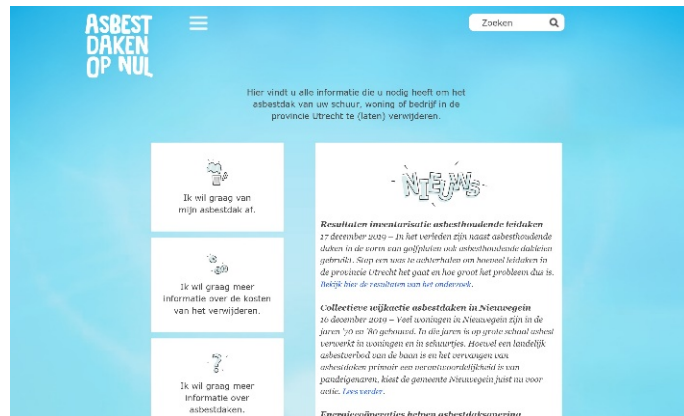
ASBEST DAKEN OP NUL

Zoeken

Hier vindt u alle informatie die u nodig heeft om het asbestdak van uw schuur, woning of bedrijf in de provincie Utrecht te (laten) verwijderen.

Ik wil graag van mijn asbestdak af.

Ik wil graag meer informatie over de kosten van het verwijderen.

Ik wil graag meer informatie over asbestdaken.

NIEUWS

Resultaten inventarisatie asbesthoudende leidaken
17 december 2019 – In het verleden zijn naast asbesthoudende daken in de vorm van golfplaten ook asbesthoudende dakleien gebruikt. Stop een voor te achterhalen om hoeveel leidaken in de provincie Utrecht het gaat en hoe groot het probleem dus is. Bekijk hier de resultaten van het onderzoek.

Collectieve wijkactie asbestdaken in Nieuwegein
16 december 2019 – Veel woningen in Nieuwegein zijn in de jaren '70 en '80 gebouwd. In die jaren is op grote schaal asbest verwerkt in woningen en in schuurtjes. Hoewel een landelijk asbestverbod van de baan is en het vervangen van asbestdaken primair een verantwoordelijkheid is van pandeigenaren, kiest de gemeente Nieuwegein juist nu voor actie. Lees verder.

Energiecoöperaties helpen asbestdaksanering